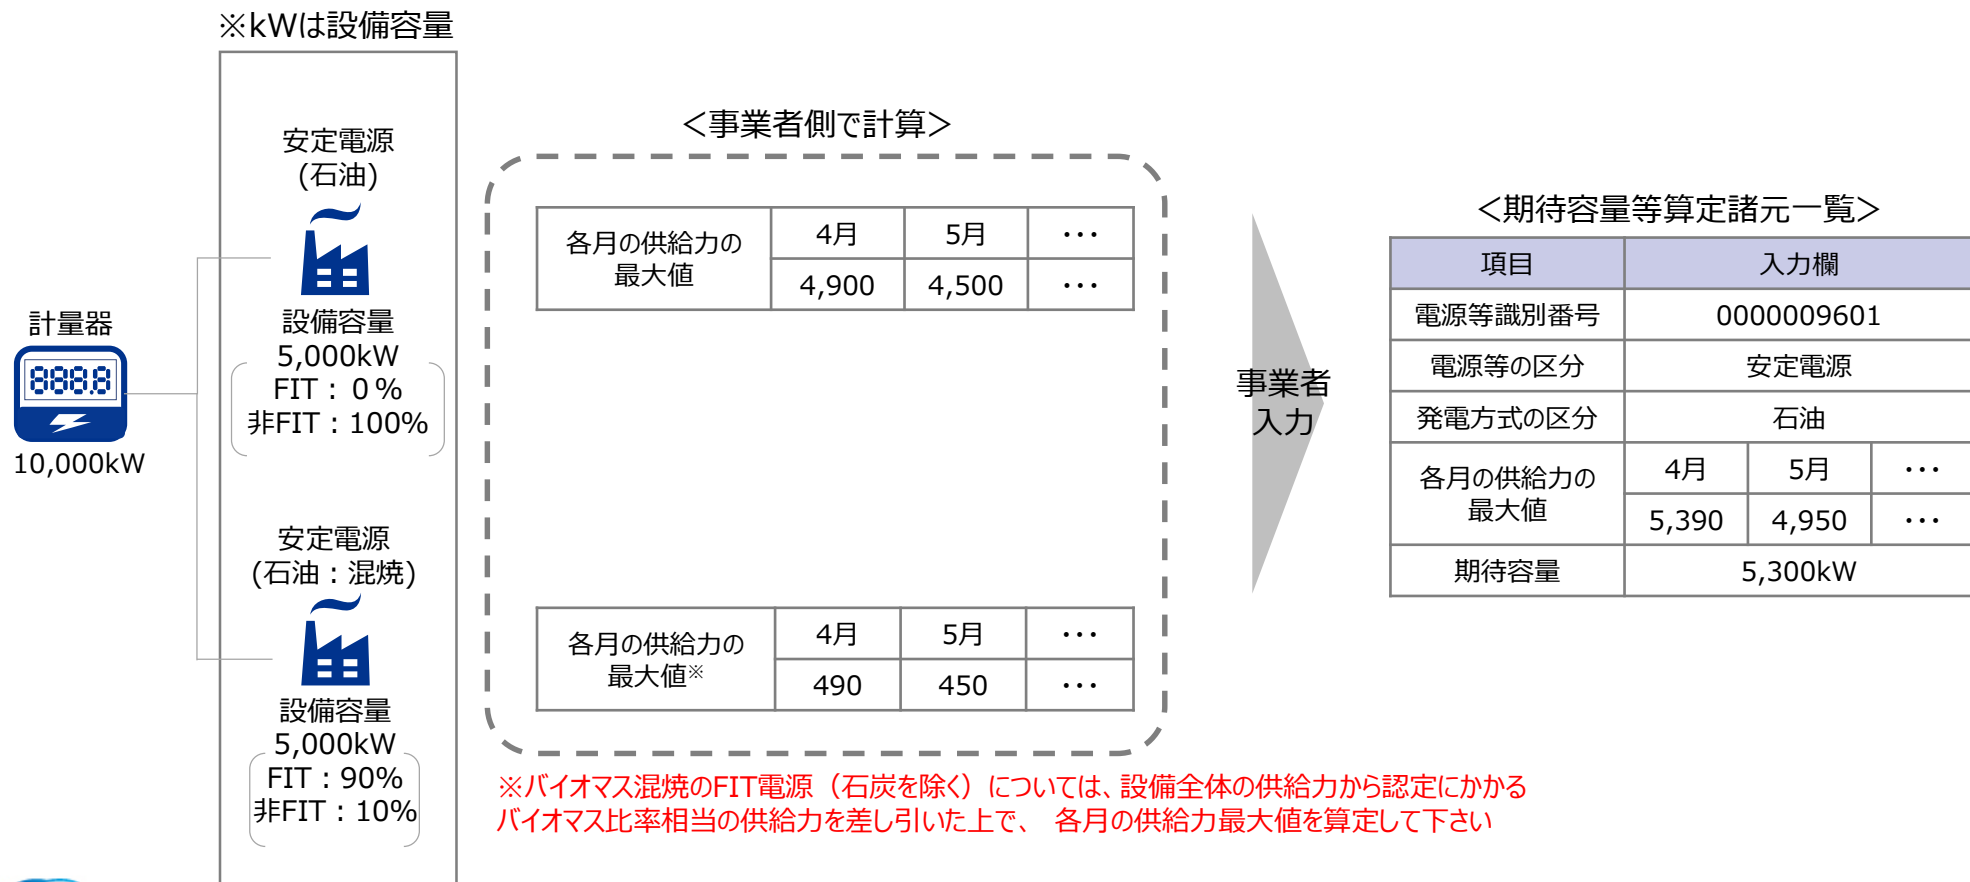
※kWは設備容量

計量器

8888

10,000kW

安定電源
(石油)

設備容量
5,000kW
FIT： 0％
非FIT：100%

安定電源
(石油：混焼)

設備容量
5,000kW
FIT：90%
非FIT：10%

＜事業者側で計算＞

| 各月の供給力の最大値 | 4月 | 5月 | ･･･ |
|---|---|---|---|
| | 4,900 | 4,500 | ･･･ |

| 各月の供給力の最大値※ | 4月 | 5月 | ･･･ |
|---|---|---|---|
| | 490 | 450 | ･･･ |

事業者入力

＜期待容量等算定諸元一覧＞

| 項目 | 入力欄 | | |
|---|---|---|---|
| 電源等識別番号 | 0000009601 | | |
| 電源等の区分 | 安定電源 | | |
| 発電方式の区分 | 石油 | | |
| 各月の供給力の最大値 | 4月 | 5月 | ･･･ |
| | 5,390 | 4,950 | ･･･ |
| 期待容量 | 5,300kW | | |

※バイオマス混焼のFIT電源（石炭を除く）については、設備全体の供給力から認定にかかるバイオマス比率相当の供給力を差し引いた上で、 各月の供給力最大値を算定して下さい